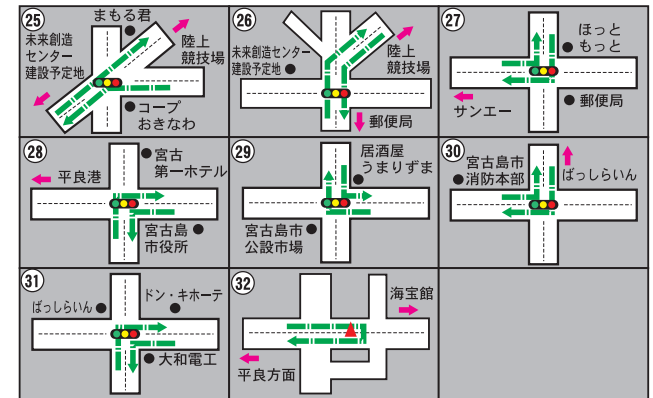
25
まもる君
未来創造センター建設予定地
陸上競技場
コープおきなわ

26
未来創造センター建設予定地
陸上競技場
郵便局

27
ほっともっと
サンエー
郵便局

28
宮古第一ホテル
平良港
宮古島市役所

29
居酒屋うまりずま
宮古島市公設市場

30
宮古島市消防本部
ぱっしらいん

31
ぱっしらいん
ドン・キホーテ
大和電工

32
海宝館
平良方面